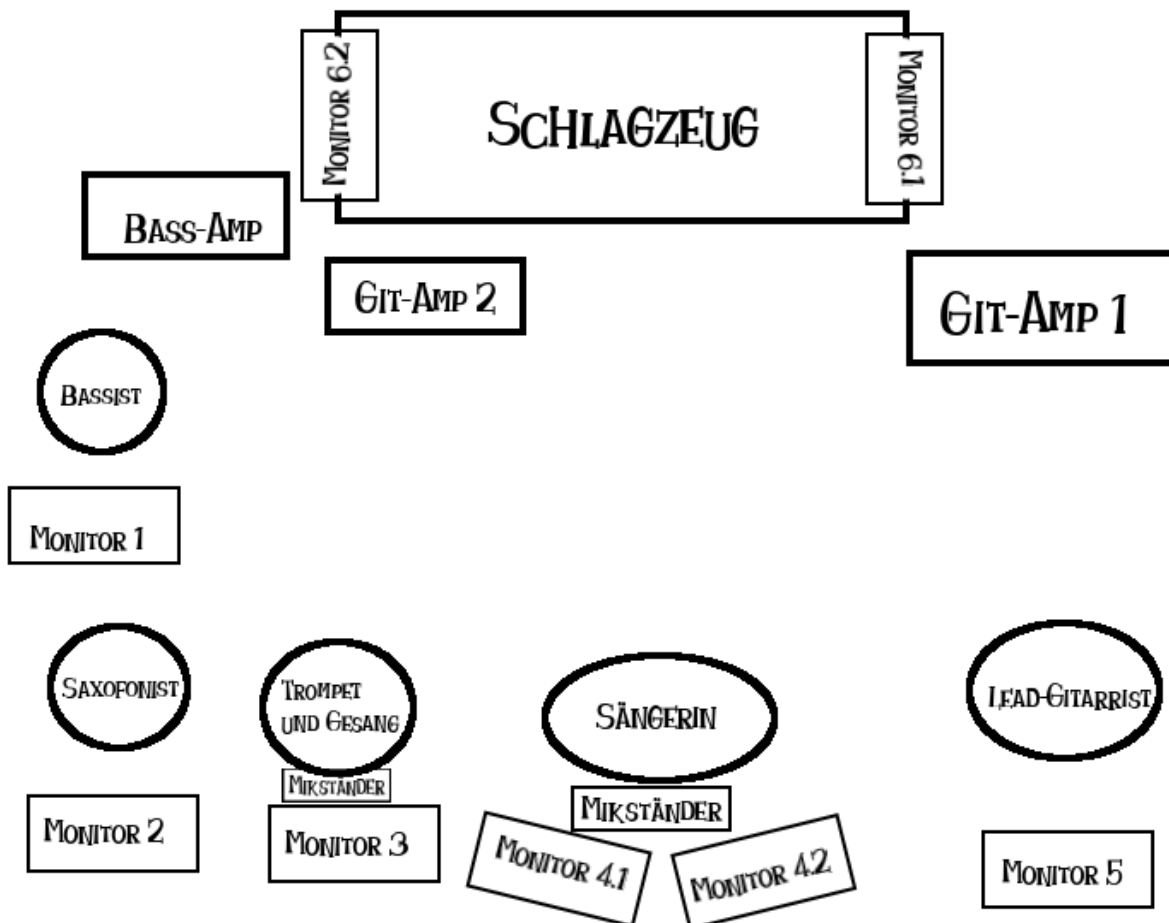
Monitor 6.2

Schlagzeug

Monitor 6.1

Bass-Amp

Git-Amp 2

Git-Amp 1

Bassist

Monitor 1

Saxofonist

Trompet und Gesang

Mikständer

Sängerin

Mikständer

Lead-Gitarrist

Monitor 2

Monitor 3

Monitor 4.1

Monitor 4.2

Monitor 5